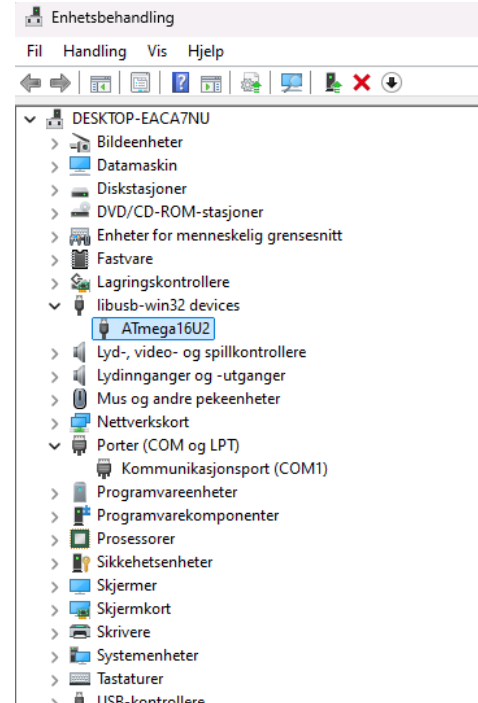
Enhetsbehandling

Fil Handling Vis Hjelp

DESKTOP-EACA7NU
Bildeenheter
Datamaskin
Diskstasjoner
DVD/CD-ROM-stasjoner
Enheter for menneskelig grensesnitt
Fastvare
Lagringskontrollere
libusb-win32 devices
ATmega16U2
Lyd-, video- og spillkontrollere
Lydinnganger og -utganger
Mus og andre pekeenheter
Nettverkskort
Porter (COM og LPT)
Kommunikasjonsport (COM1)
Programvareenheter
Programvarekomponenter
Prosessorer
Sikkehetsenheter
Skjermer
Skjermkort
Skrivere
Systemenheter
Tastaturer
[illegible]